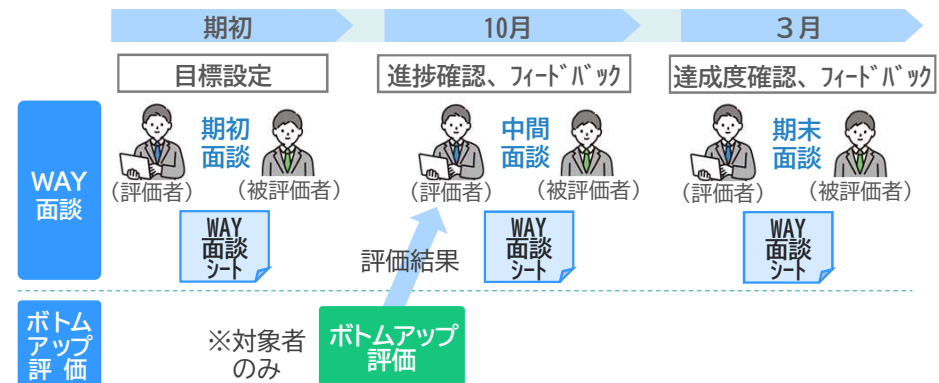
期初

10月

3月

目標設定

進捗確認、ﾌｨｰﾄﾞﾊﾞｯｸ

達成度確認、ﾌｨｰﾄﾞﾊﾞｯｸ

WAY面談

期初面談

（評価者）　（被評価者）

WAY面談シート

中間面談

（評価者）　（被評価者）

評価結果

WAY面談シート

期末面談

（評価者）　（被評価者）

WAY面談シート

ボトムアップ評価

※対象者のみ

ボトムアップ評価